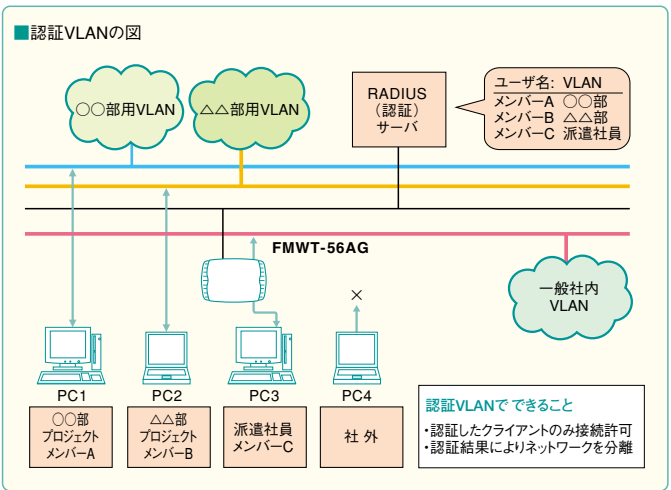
■認証VLANの図

○○部用VLAN

△△部用VLAN

RADIUS
（認証）
サーバ

| ユーザ名: | VLAN |
|---|---|
| メンバーA | ○○部 |
| メンバーB | △△部 |
| メンバーC | 派遣社員 |

FMWT-56AG

一般社内
VLAN

×

PC1
○○部
プロジェクト
メンバーA

PC2
△△部
プロジェクト
メンバーB

PC3
派遣社員
メンバーC

PC4
社 外

認証VLANでできること
・認証したクライアントのみ接続許可
・認証結果によりネットワークを分離